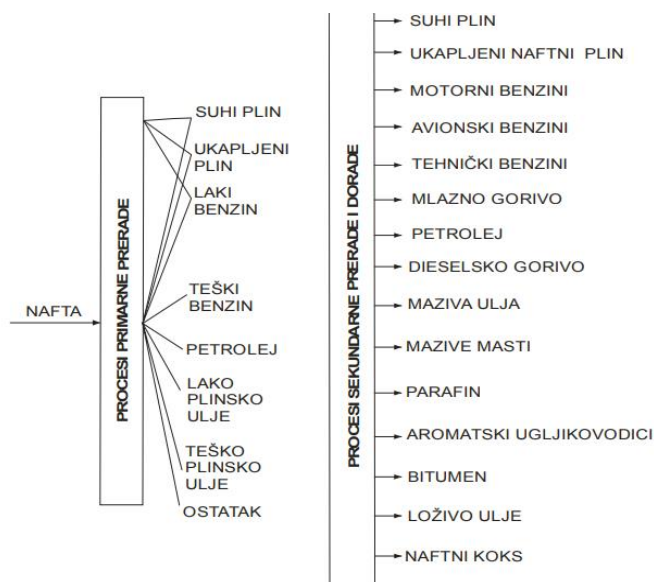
NAFTA

PROCESI PRIMARNE PRERADE

SUHI PLIN
UKAPLJENI PLIN
LAKI BENZIN
TEŠKI BENZIN
PETROLEJ
LAKO PLINSKO ULJE
TEŠKO PLINSKO ULJE
OSTATAK

PROCESI SEKUNDARNE PRERADE I DORADE

SUHI PLIN
UKAPLJENI NAFTNI PLIN
MOTORNI BENZINI
AVIONSKI BENZINI
TEHNIČKI BENZINI
MLAZNO GORIVO
PETROLEJ
DIESELSKO GORIVO
MAZIVA ULJA
MAZIVE MASTI
PARAFIN
AROMATSKI UGLJIKOVODICI
BITUMEN
LOŽIVO ULJE
NAFTNI KOKS